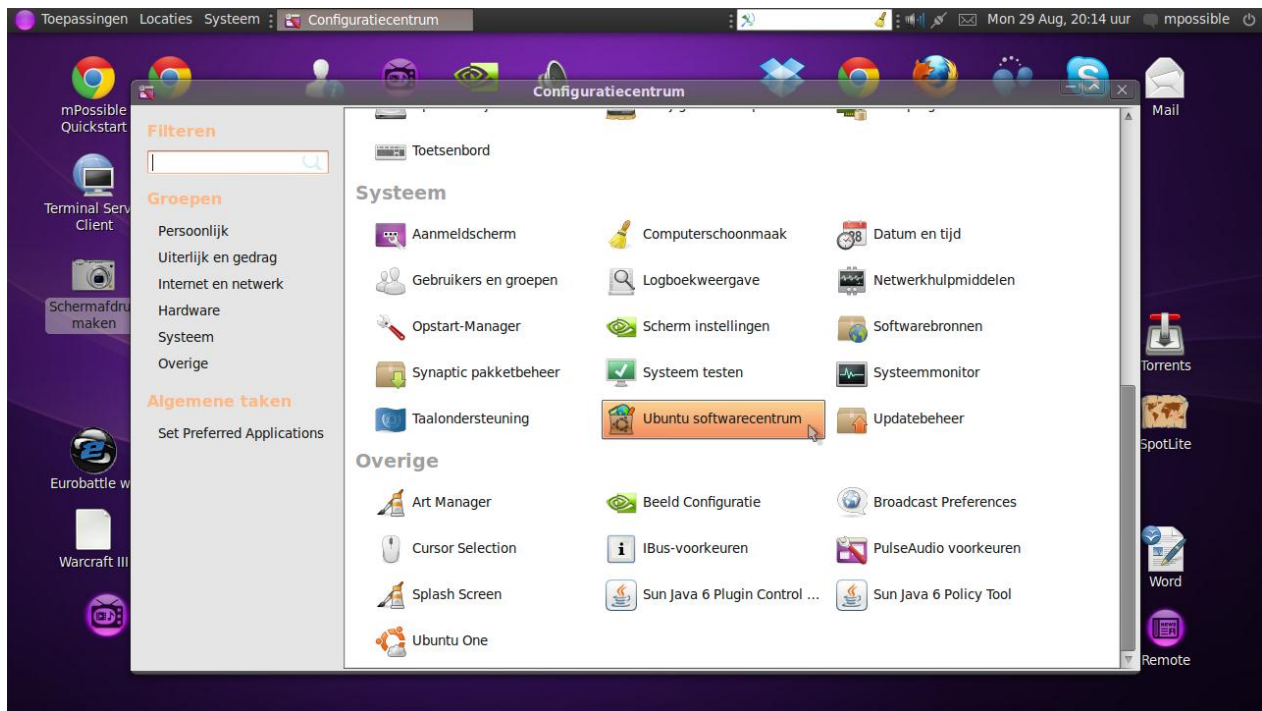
Toepassingen Locaties Systeem Configuratiecentrum
Mon 29 Aug, 20:14 uur mpossible

mPossible Quickstart
Terminal Serv Client
Schermafdru maken
Eurobattle w
Warcraft III
Mail
Torrents
SpotLite
Word
Remote

Configuratiecentrum

Filteren

Groepen
Persoonlijk
Uiterlijk en gedrag
Internet en netwerk
Hardware
Systeem
Overige

Algemene taken
Set Preferred Applications

Toetsenbord

Systeem
Aanmeldscherm
Computerschoonmaak
Datum en tijd
Gebruikers en groepen
Logboekweergave
Netwerkhulpmiddelen
Opstart-Manager
Scherm instellingen
Softwarebronnen
Synaptic pakketbeheer
Systeem testen
Systeemmonitor
Taalondersteuning
Ubuntu softwarecentrum
Updatebeheer

Overige
Art Manager
Beeld Configuratie
Broadcast Preferences
Cursor Selection
IBus-voorkeuren
PulseAudio voorkeuren
Splash Screen
Sun Java 6 Plugin Control ...
Sun Java 6 Policy Tool
Ubuntu One